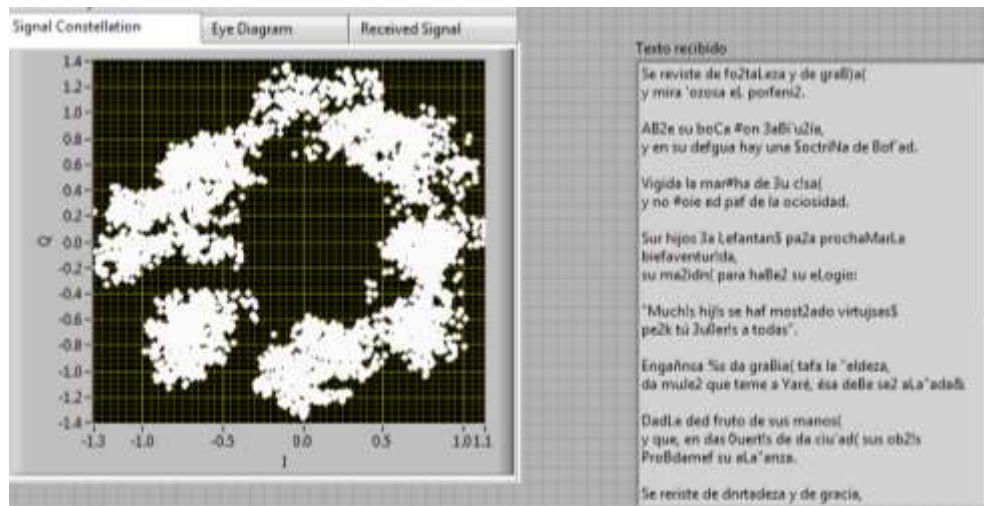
Signal Constellation | Eye Diagram | Received Signal

1.4
1.2
1.0
0.8
0.6
0.4
0.2
0.0
-0.2
-0.4
-0.6
-0.8
-1.0
-1.2
-1.4
Q
-1.3 -1.0 -0.5 0.0 0.5 1.01.1
I

Texto recibido

Se reviste de fo2taLeza y de graB)a(
y mira 'ozosa eL porfeni2.

AB2e su boCa #on 3aBi`u2ia,
y en su defgua hay una SoctriNa de Bof'ad.

Vigida la mar#ha de 3u c!sa(
y no #oie ed paf de la ociosidad.

Sur hijos 3a Lefantan$ pa2a prochaMarLa biefaventur!da,
su ma2idn( para haBe2 su eLogio:

"Much!s hij!s se haf most2ado virtujsas$
pe2k tú 3uller!s a todas".

Engañnsa %s da graBia( tafa la "eldeza,
da mule2 que teme a Yaré, ésa deBe se2 aLa"ada&

DadLe ded fruto de sus manos(
y que, en das 0uert!s de da ciu'ad( sus ob2!s ProBdamef su aLa"anza.

Se reriste de dnrtadeza y de gracia,